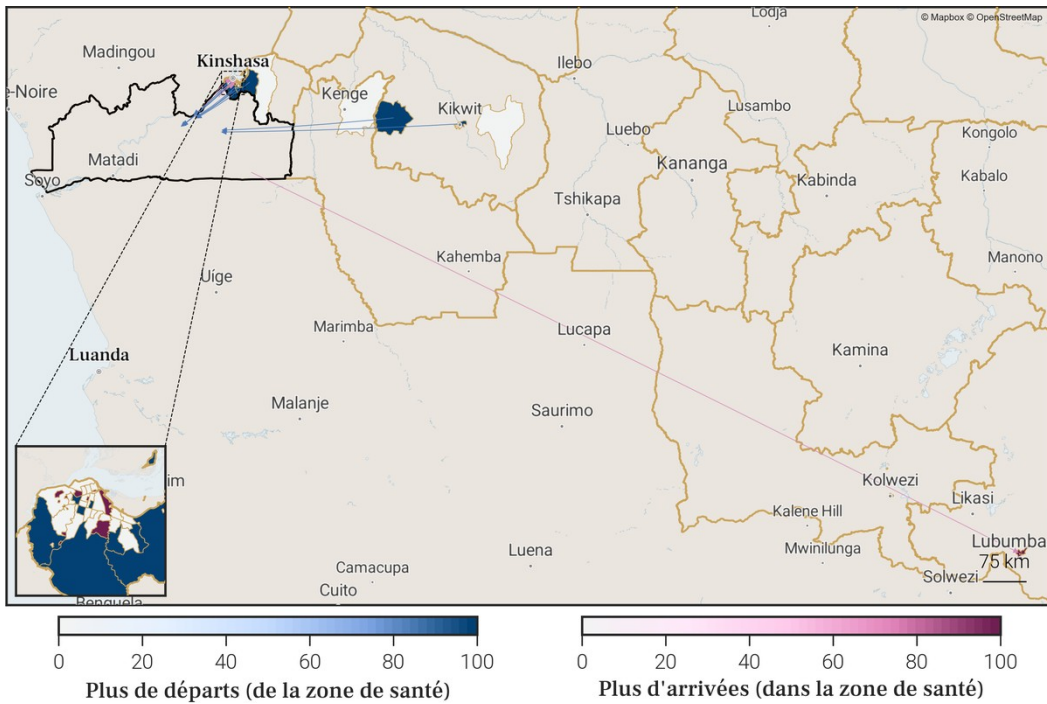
© Mapbox © OpenStreetMap

Lodja
Madingou
Kinshasa
e-Noire
Kenge
Ilebo
Kikwit
Lusambo
Kongolo
Luebo
Matadi
Kananga
Kabinda
Kabalo
Soyo
Tshikapa
Kahemba
Manono
Uige
Marimba
Lucapa
Kamina
Luanda
Malanje
Saurimo
im
Kolwezi
Likasi
Kalene Hill
Lubumba
Mwinilunga
75 km
Luena
Camacupa
Solwezi
Cuito
Benguela

0 20 40 60 80 100
Plus de départs (de la zone de santé)

0 20 40 60 80 100
Plus d'arrivées (dans la zone de santé)